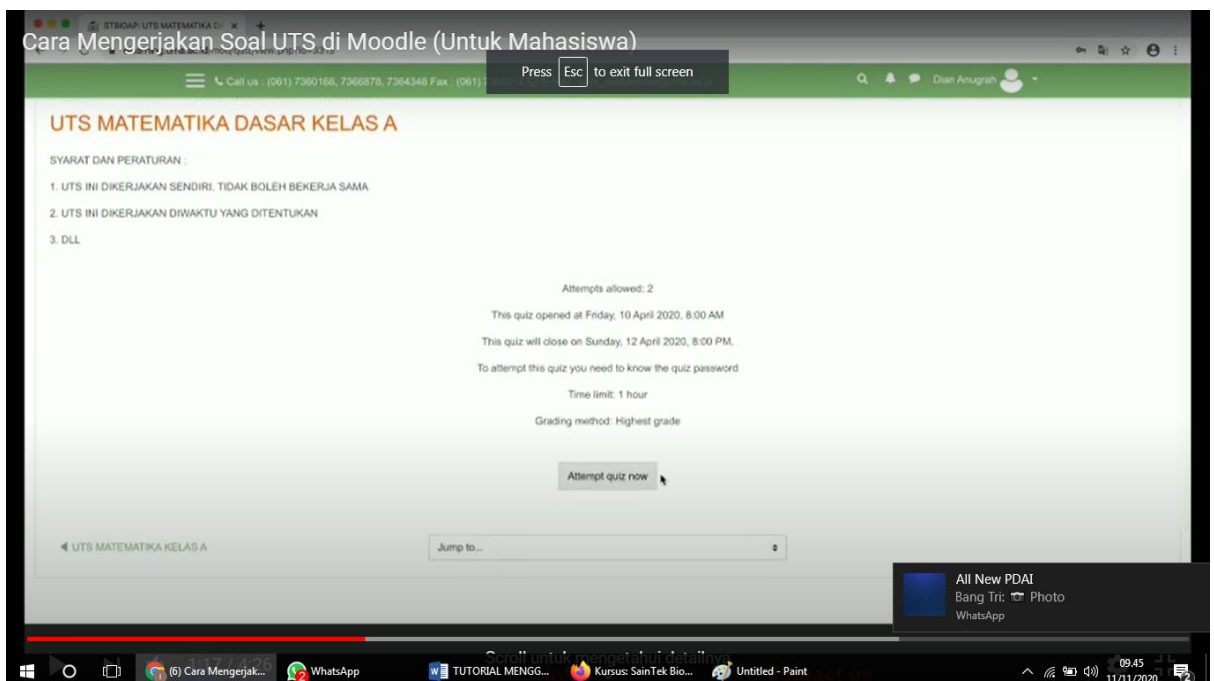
STBIOAP: UTS MATEMATIKA D

Cara Mengerjakan Soal UTS di Moodle (Untuk Mahasiswa)

Press Esc to exit full screen

Call us : (061) 7360168, 7366878, 7364348 Fax : (061) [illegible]

Dian Anugrah

UTS MATEMATIKA DASAR KELAS A

SYARAT DAN PERATURAN :

1. UTS INI DIKERJAKAN SENDIRI, TIDAK BOLEH BEKERJA SAMA

2. UTS INI DIKERJAKAN DIWAKTU YANG DITENTUKAN

3. DLL

Attempts allowed: 2

This quiz opened at Friday, 10 April 2020, 8:00 AM

This quiz will close on Sunday, 12 April 2020, 8:00 PM.

To attempt this quiz you need to know the quiz password

Time limit: 1 hour

Grading method: Highest grade

Attempt quiz now

◄ UTS MATEMATIKA KELAS A

Jump to...

All New PDAI
Bang Tri: Photo
WhatsApp

Scroll untuk mengetahui detailnya

(6) Cara Mengerjak...
WhatsApp
TUTORIAL MENGG...
Kursus: SainTek Bio...
Untitled - Paint

09.45
11/11/2020